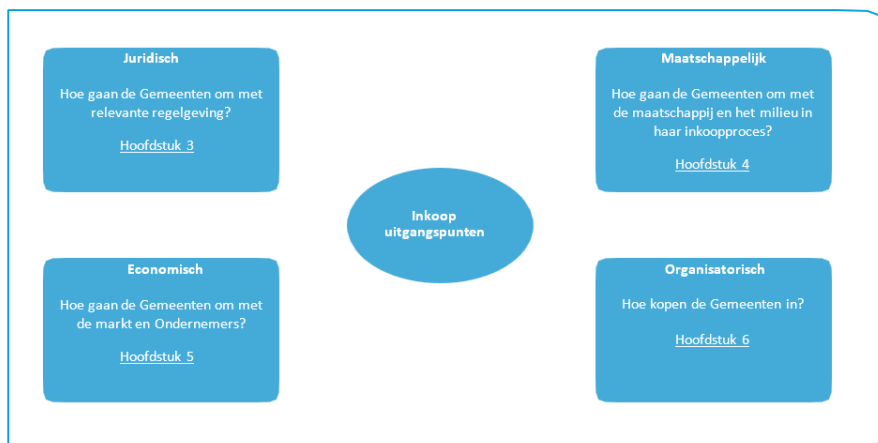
Juridisch

Hoe gaan de Gemeenten om met relevante regelgeving?

Hoofdstuk 3

Maatschappelijk

Hoe gaan de Gemeenten om met de maatschappij en het milieu in haar inkoopproces?

Hoofdstuk 4

Inkoop uitgangspunten

Economisch

Hoe gaan de Gemeenten om met de markt en Ondernemers?

Hoofdstuk 5

Organisatorisch

Hoe kopen de Gemeenten in?

Hoofdstuk 6